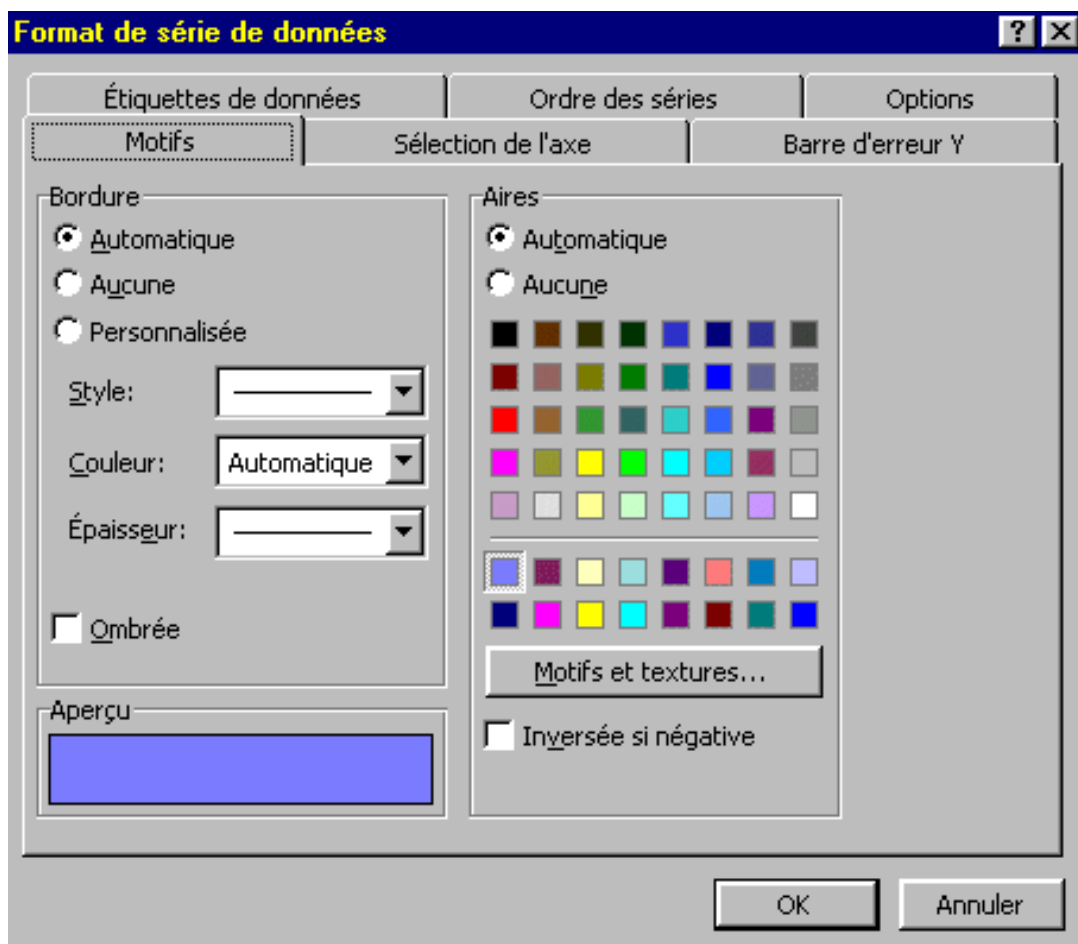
Format de série de données

?

Étiquettes de données

Ordre des séries

Options

Motifs

Sélection de l'axe

Barre d'erreur Y

Bordure

Automatique

Aucune

Personnalisée

Style:

Couleur:

Automatique

Épaisseur:

Ombrée

Aperçu

Aires

Automatique

Aucune

Motifs et textures...

Inversée si négative

OK

Annuler